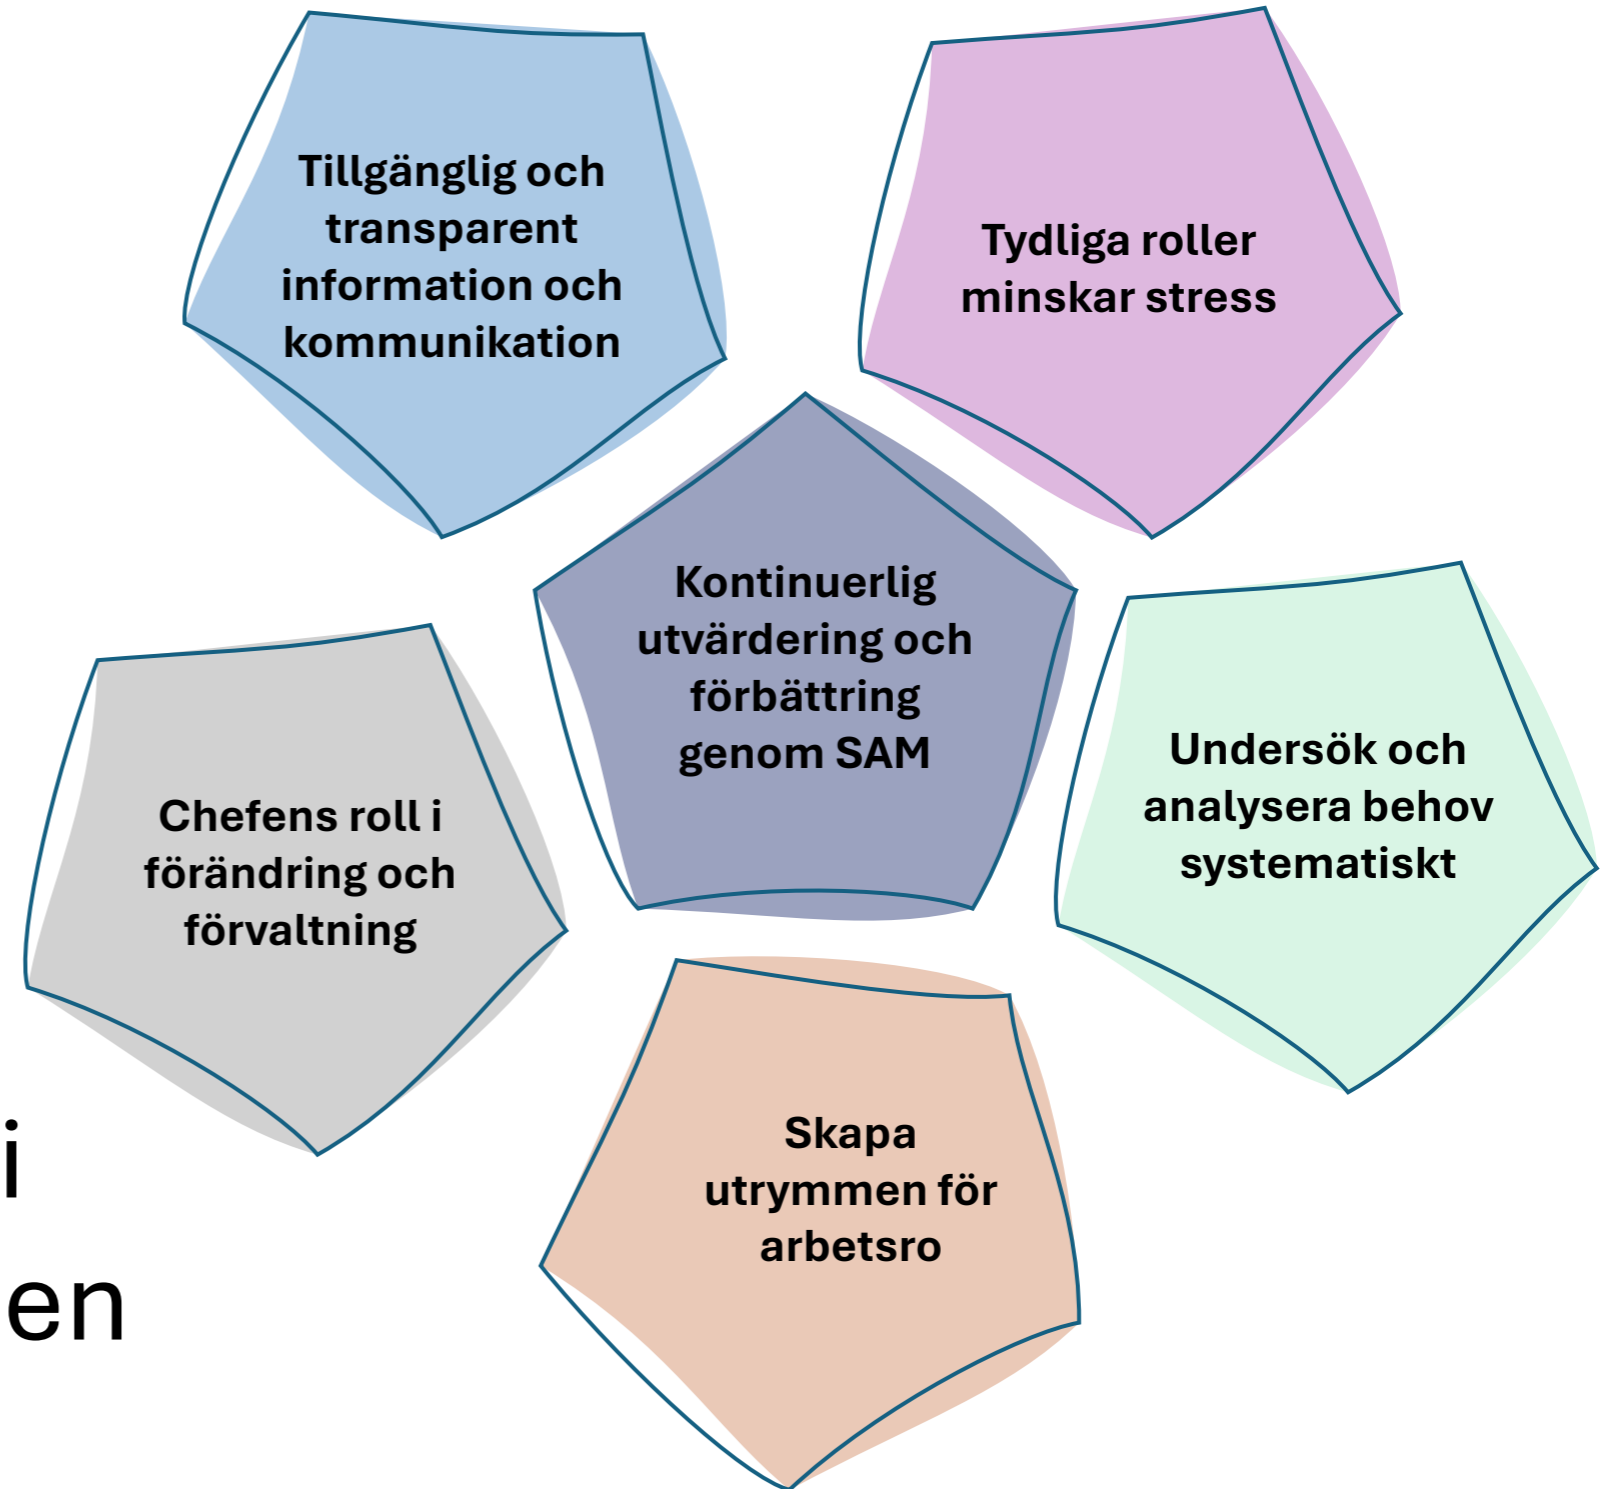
Tillgänglig och transparent information och kommunikation

Tydliga roller minskar stress

Kontinuerlig utvärdering och förbättring genom SAM

Chefens roll i förändring och förvaltning

Undersök och analysera behov systematiskt

Skapa utrymmen för arbetsro

i

en